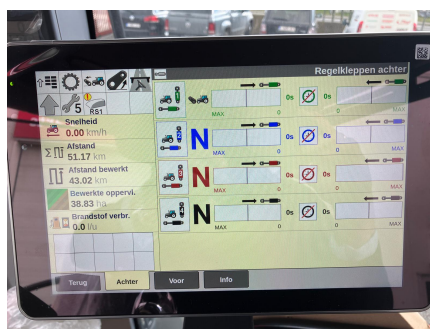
Regelkleppen achter

5

RS1

Snelheid
0.00 km/h

Afstand
51.17 km

Afstand bewerkt
43.02 km

Bewerkte oppervl.
38.83 ha

Brandstof verbr.
0.0 l/u

0s
0s
MAX
0
0
MAX

N
0s
0s
MAX
0
0
MAX

N
0s
0s
MAX
0
0
MAX

N
0s
0s
MAX
0
0
MAX

Terug
Achter
Voor
Info